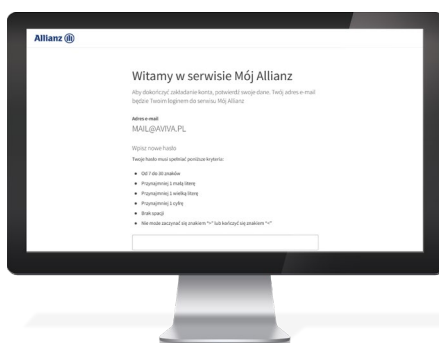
Allianz

Witamy w serwisie Mój Allianz

Aby dokończyć zakładanie konta, potwierdź swoje dane. Twój adres e-mail będzie Twoim loginem do serwisu Mój Allianz

Adres e-mail
MAIL@AVIVA.PL

Wpisz nowe hasło
Twoje hasło musi spełniać poniższe kryteria:

- Od 7 do 30 znaków
- Przynajmniej 1 małą literę
- Przynajmniej 1 wielką literę
- Przynajmniej 1 cyfrę
- Brak spacji
- Nie może zaczynać się znakiem "=" lub kończyć się znakiem "="